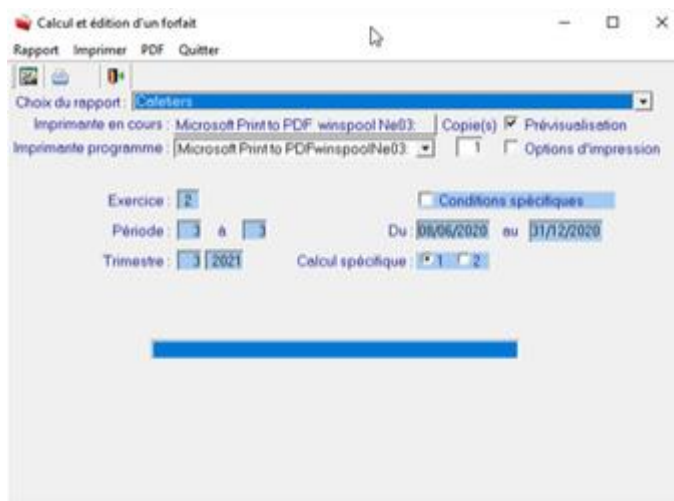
Calcul et édition d'un forfait

Rapport Imprimer PDF Quitter

Choix du rapport : Coteters

Imprimante en cours : Microsoft Print to PDF winspool Ne03: Copie(s) Prévisualisation

Imprimante programme : Microsoft Print to PDFwinspoolNe03: 1 Options d'impression

Exercice : 2

Conditions spécifiques

Période : 3 à 3

Du 08/06/2020 au 31/12/2020

Trimestre : 3 2021

Calcul spécifique : 1 2